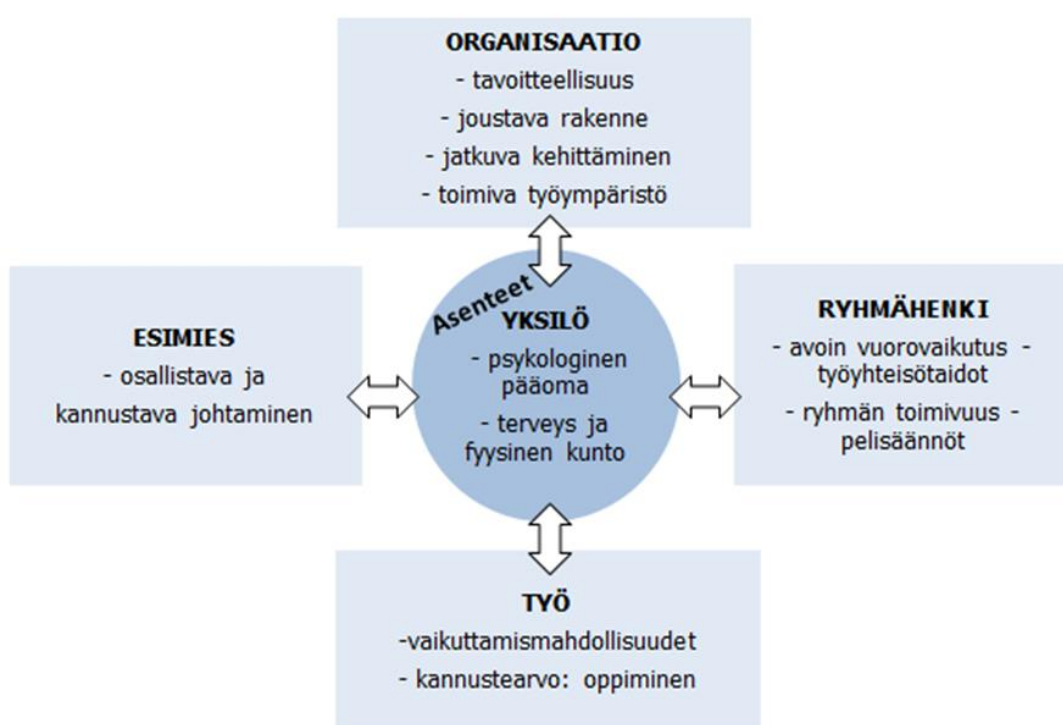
ORGANISAATIO
- tavoitteellisuus
- joustava rakenne
- jatkuva kehittäminen
- toimiva työympäristö

ESIMIES
- osallistava ja kannustava johtaminen

Asenteet
YKSILÖ
- psykologinen pääoma
- terveys ja fyysinen kunto

RYHMÄHENKI
- avoin vuorovaikutus - työyhteisötaidot
- ryhmän toimivuus - pelisäännöt

TYÖ
-vaikuttamismahdollisuudet
- kannustearvo: oppiminen